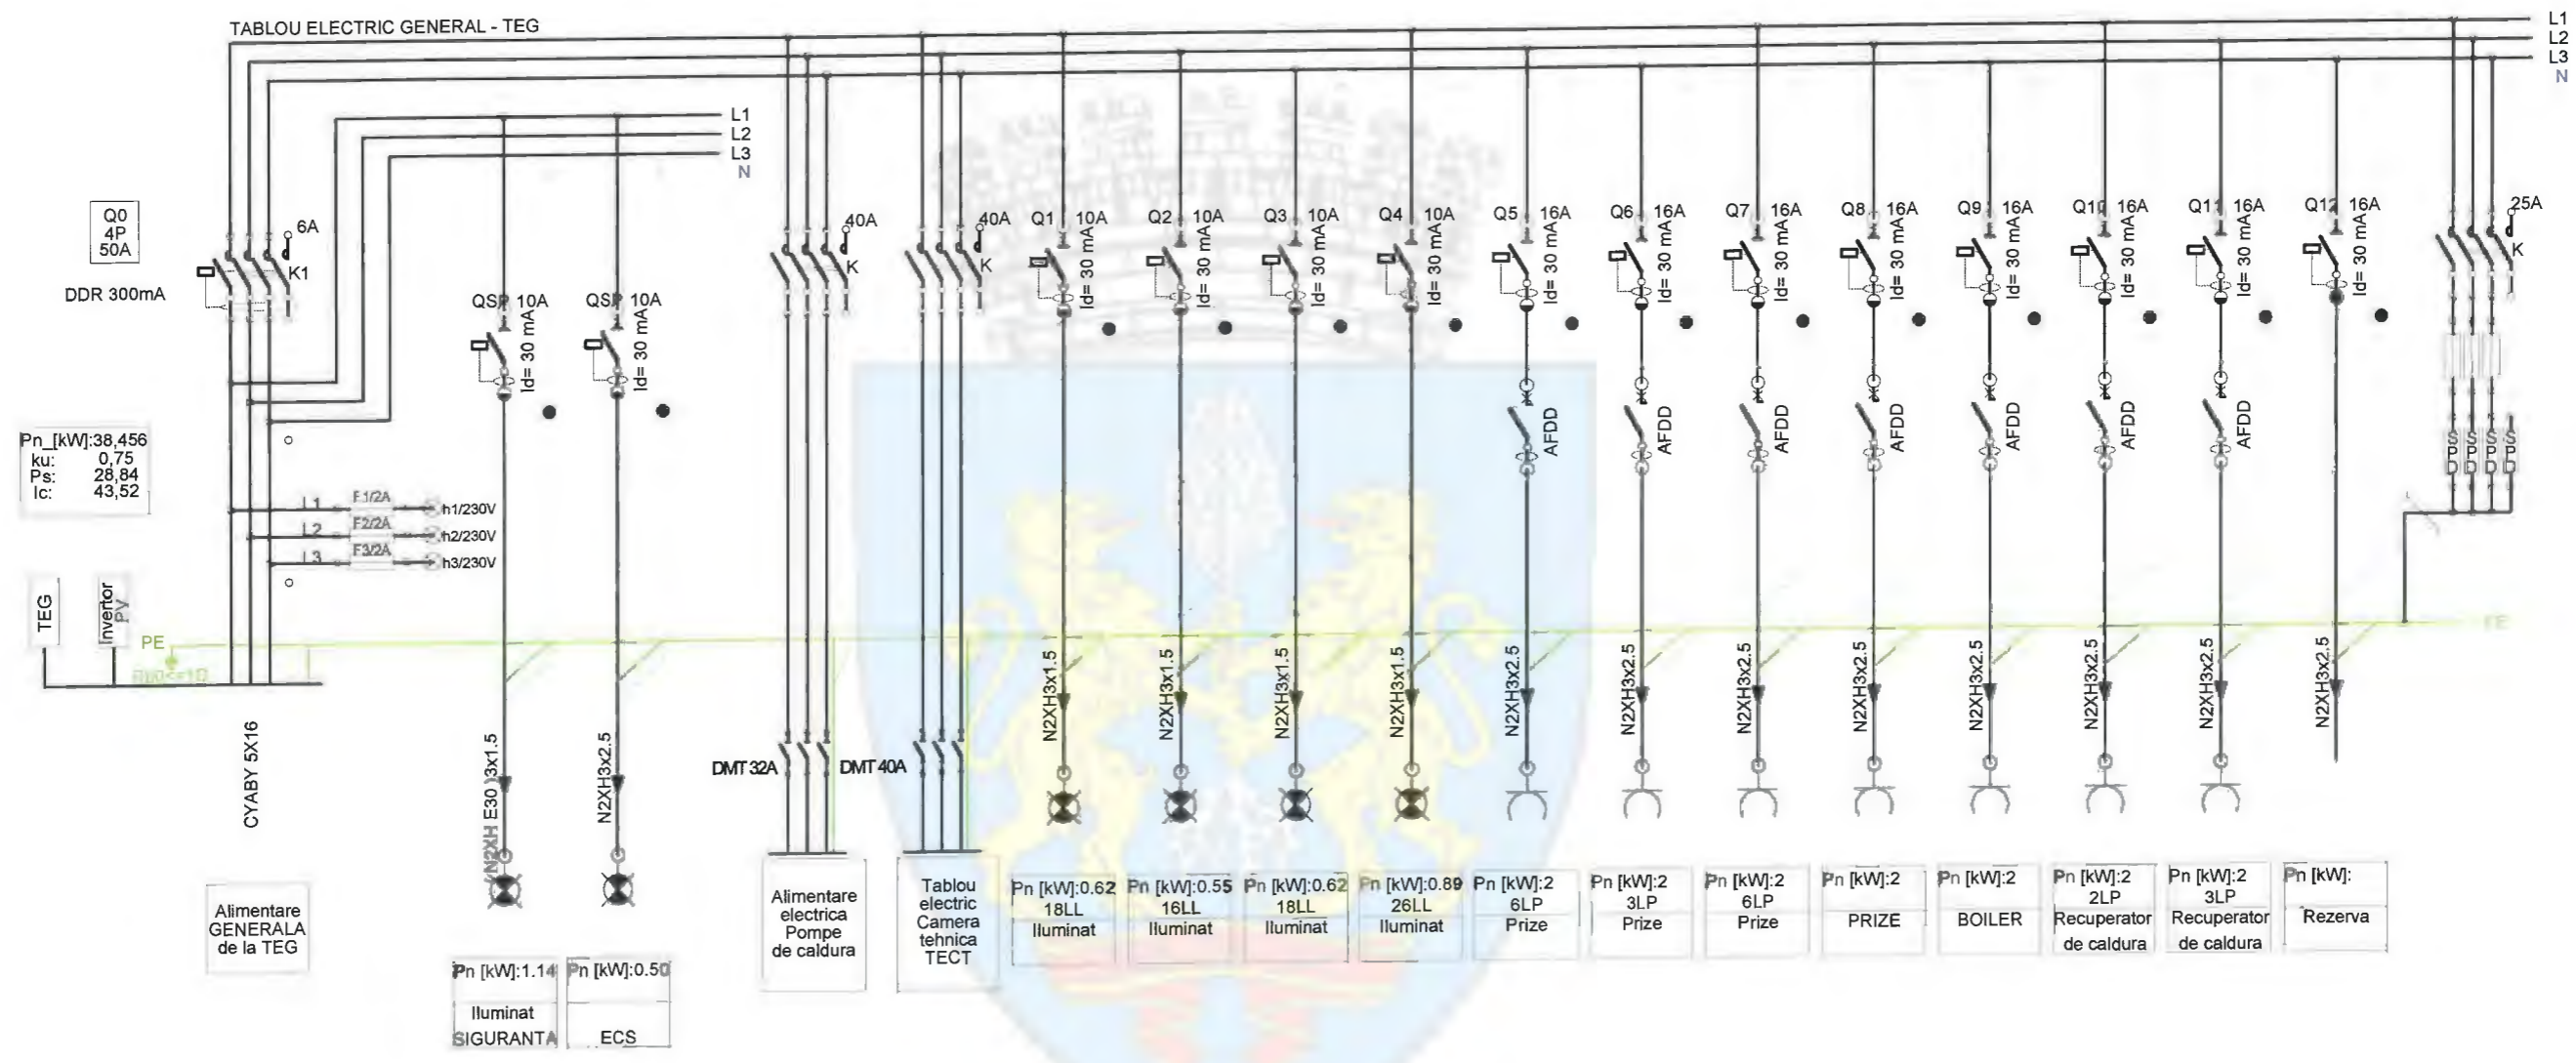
TABLOU ELECTRIC GENERAL - TEG

L1
L2
L3
N

L1
L2
L3
N

Q0
4P
50A

DDR 300mA

6A
K1

QSI 10A
Id= 30 mA

QSI 10A
Id= 30 mA

40A
K

40A
K

Q1 10A
Id= 30 mA

Q2 10A
Id= 30 mA

Q3 10A
Id= 30 mA

Q4 10A
Id= 30 mA

Q5 16A
Id= 30 mA

Q6 16A
Id= 30 mA

Q7 16A
Id= 30 mA

Q8 16A
Id= 30 mA

Q9 16A
Id= 30 mA

Q10 16A
Id= 30 mA

Q11 16A
Id= 30 mA

Q12 16A
Id= 30 mA

25A
K

AFDD
AFDD
AFDD
AFDD
AFDD
AFDD
AFDD
AFDD

SPD
SPD
SPD
SPD

Pn_[kW]:38,456
ku: 0,75
Ps: 28,84
Ic: 43,52

L1 F1/2A h1/230V
L2 F2/2A h2/230V
L3 F3/2A h3/230V

TEG
Invertor PV
PE
Rp0<=1Ω

CYABY 5X16

N2XH E30 3x1.5
N2XH3x2.5

DMT 32A
DMT 40A

N2XH3x1.5
N2XH3x1.5
N2XH3x1.5
N2XH3x1.5
N2XH3x2.5
N2XH3x2.5
N2XH3x2.5
N2XH3x2.5
N2XH3x2.5
N2XH3x2.5
N2XH3x2.5
N2XH3x2.5

PE

Alimentare GENERALA de la TEG

Pn [kW]:1.14
Iluminat SIGURANTA

Pn [kW]:0.50
ECS

Alimentare electrica Pompe de caldura

Tablou electric Camera tehnica TECT

Pn [kW]:0.62
18LL
Iluminat

Pn [kW]:0.55
16LL
Iluminat

Pn [kW]:0.62
18LL
Iluminat

Pn [kW]:0.89
26LL
Iluminat

Pn [kW]:2
6LP
Prize

Pn [kW]:2
3LP
Prize

Pn [kW]:2
6LP
Prize

Pn [kW]:2
PRIZE

Pn [kW]:2
BOILER

Pn [kW]:2
2LP
Recuperator de caldura

Pn [kW]:2
3LP
Recuperator de caldura

Pn [kW]:
Rezerva